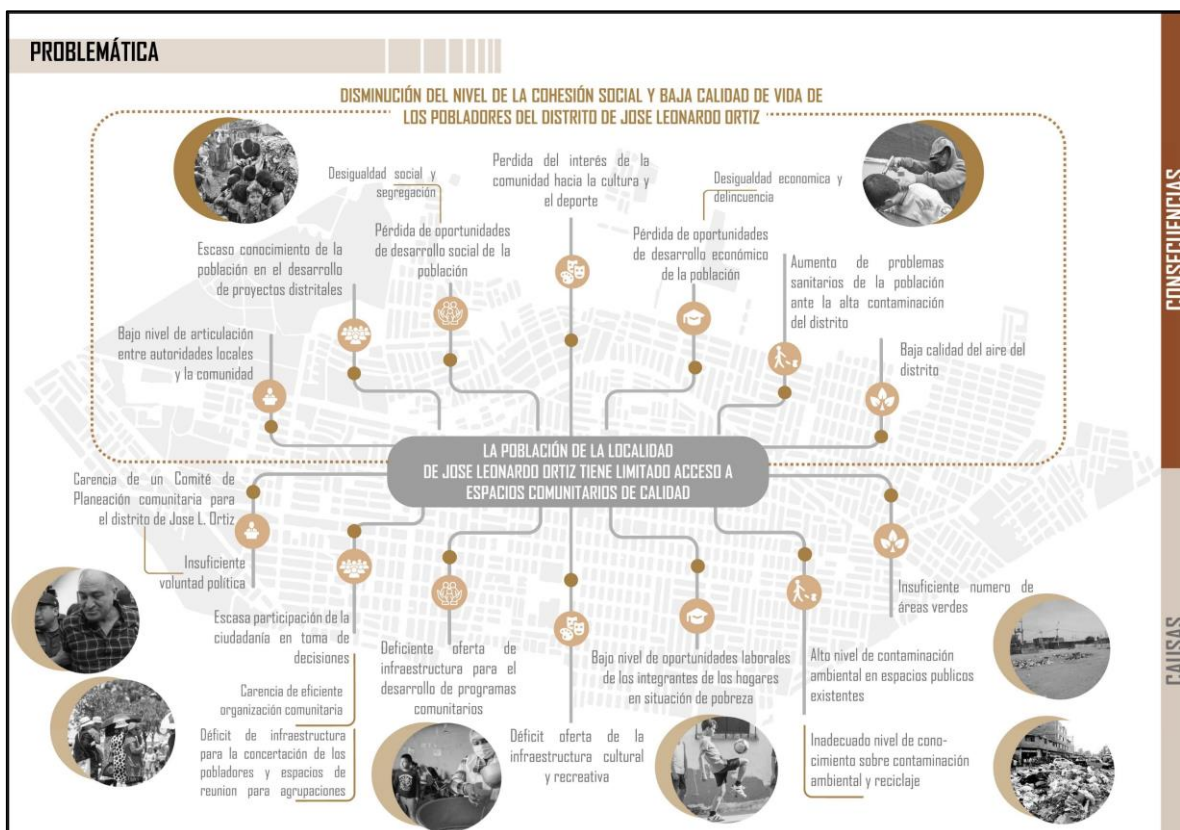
PROBLEMÁTICA

DISMINUCIÓN DEL NIVEL DE LA COHESIÓN SOCIAL Y BAJA CALIDAD DE VIDA DE LOS POBLADORES DEL DISTRITO DE JOSE LEONARDO ORTIZ

Desigualdad social y segregación

Perdida del interés de la comunidad hacia la cultura y el deporte

Desigualdad economica y delincuencia

Escaso conocimiento de la población en el desarrollo de proyectos distritales

Pérdida de oportunidades de desarrollo social de la población

Pérdida de oportunidades de desarrollo económico de la población

Aumento de problemas sanitarios de la población ante la alta contaminación del distrito

Bajo nivel de articulación entre autoridades locales y la comunidad

Baja calidad del aire del distrito

LA POBLACIÓN DE LA LOCALIDAD DE JOSE LEONARDO ORTIZ TIENE LIMITADO ACCESO A ESPACIOS COMUNITARIOS DE CALIDAD

Carencia de un Comité de Planeación comunitaria para el distrito de Jose L. Ortiz

Insuficiente voluntad politica

Escasa participación de la ciudadanía en toma de decisiones

Carencia de eficiente organización comunitaria

Déficit de infraestructura para la concertación de los pobladores y espacios de reunion para agrupaciones

Deficiente oferta de infraestructura para el desarrollo de programas comunitarios

Déficit oferta de la infraestructura cultural y recreativa

Bajo nivel de oportunidades laborales de los integrantes de los hogares en situación de pobreza

Insuficiente numero de áreas verdes

Alto nivel de contaminación ambiental en espacios publicos existentes

Inadecuado nivel de conocimiento sobre contaminación ambiental y reciclaje

CONSECUENCIAS

CAUSAS